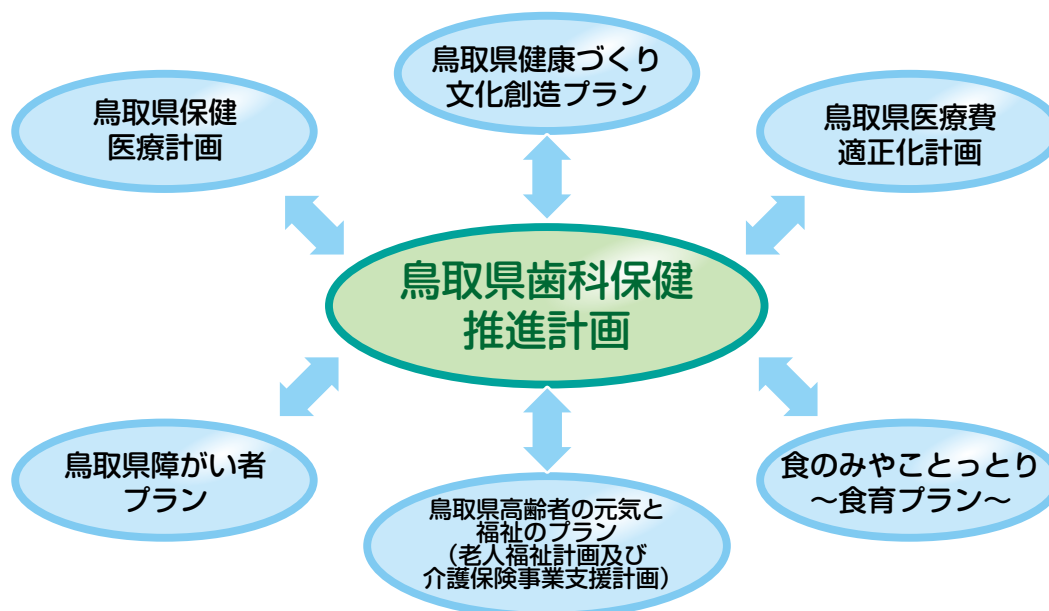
鳥取県健康づくり
文化創造プラン

鳥取県保健
医療計画

鳥取県医療費
適正化計画

鳥取県歯科保健
推進計画

鳥取県障がい者
プラン

鳥取県高齢者の元気と
福祉のプラン
(老人福祉計画及び
介護保険事業支援計画)

食のみやことっとり
~食育プラン~